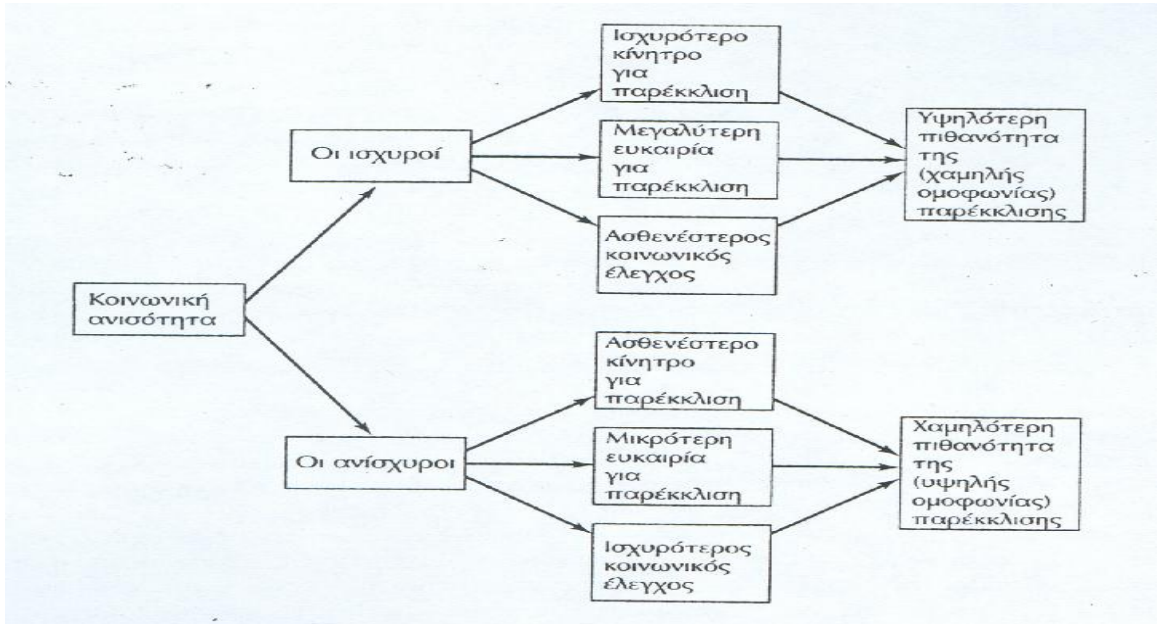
Κοινωνική ανισότητα

Οι ισχυροί

Ισχυρότερο κίνητρο για παρέκκλιση

Μεγαλύτερη ευκαιρία για παρέκκλιση

Ασθενέστερος κοινωνικός έλεγχος

Υψηλότερη πιθανότητα της (χαμηλής ομοφωνίας) παρέκκλισης

Οι ανίσχυροι

Ασθενέστερο κίνητρο για παρέκκλιση

Μικρότερη ευκαιρία για παρέκκλιση

Ισχυρότερος κοινωνικός έλεγχος

Χαμηλότερη πιθανότητα της (υψηλής ομοφωνίας) παρέκκλισης